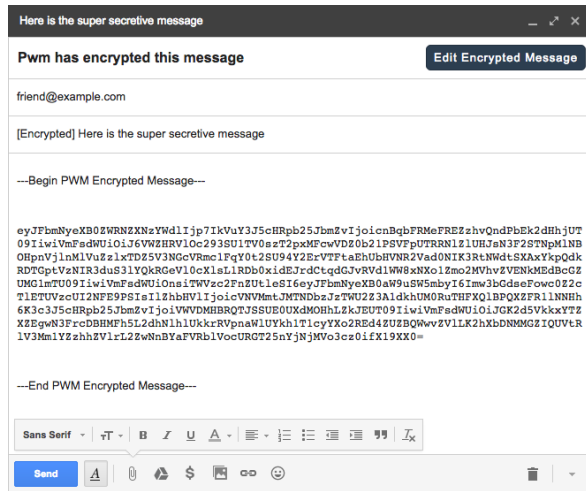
Here is the super secretive message

Pwm has encrypted this message

Edit Encrypted Message

friend@example.com

[Encrypted] Here is the super secretive message

---Begin PWM Encrypted Message---

eyJFbmNyeXB0ZWRNZXNzYWdlIjp7IkVuY3J5cHRpb25JbmZvIjoicnBqbFRMeFREZzhvQndPbEk2dHhjUT09IiwiVmFsdWUiOiJ6VWZHRVl0C293SUlTV0szT2pxMFcwVDZ0b2lPSVFpUTRRNlZlUHJsN3F2STNpMlNBOHpnVjlnMlVuZzlxTDZ5V3NGcVRmc1FqY0t2SU94Y2ErVTFtaEhUbHVNR2Vad0NIK3RtNWdtSXAxYkpQdkRDTGptVzNIR3duS3lYQkRGeVl0cXlsL1RDb0xidEJrdCtqdGJvRVd1WW8xNXo1Zmo2MVhvZVENkMEdBcGZUMGlmTU09IiwiVmFsdWUiOnsiTWVzc2FnZUtleSI6eyJFbmNyeXB0aW9uSW5mbyI6Imw3bGdseFowc0Z2cTlETUVzcUI2NFE9PSIsIlZhbHVlIjoiVNVMmtJMTNDbzJzTWU2Z3AldkhUM0RuTHFXQlBPQXZFRllNNEh6K3c3J5cHRpb25JbmZvIjoiVWVDMHBRQTJSSUE0UXdMOHhLZkJEUT09IiwiVmFsdWUiOiJGK2d5VkkxYTZXZEgwN3FrcDBHMFh5L2dhNlhlUkkrRVpnaW1UYkhlT1cyYXo2REd4ZUZBQWwvZVlLK2hXbDNMMGZIQUVtRlV3MmlYZzhhZVlrL2ZwNnBYaFVRblVocURGT25nYjNjMVo3cz0ifX19XX0=

---End PWM Encrypted Message---

Sans Serif

Send